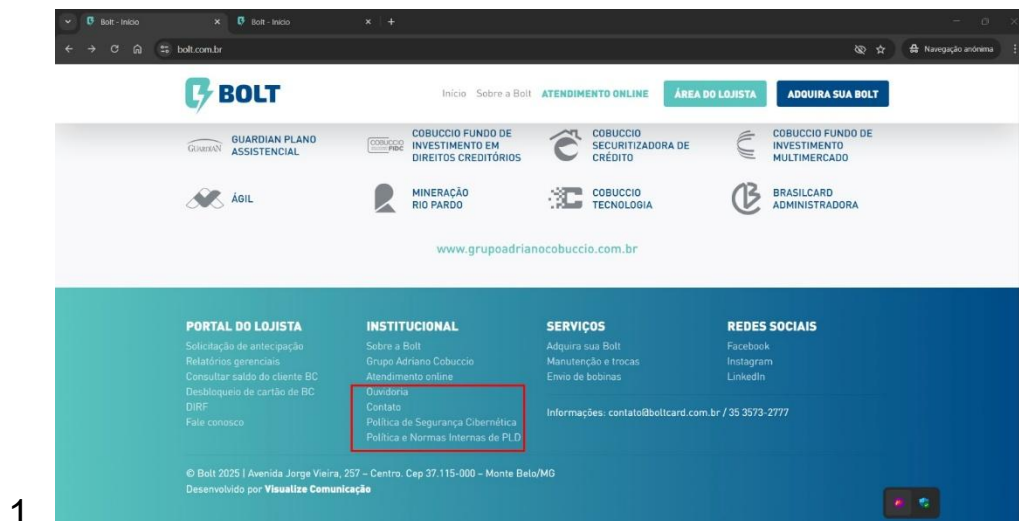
Bolt - Início
Bolt - Início
bolt.com.br
Navegação anônima

BOLT
Início Sobre a Bolt ATENDIMENTO ONLINE ÁREA DO LOJISTA ADQUIRA SUA BOLT

GUARDIAN GUARDIAN PLANO ASSISTENCIAL
COBUCCIO FIDC COBUCCIO FUNDO DE INVESTIMENTO EM DIREITOS CREDITÓRIOS
COBUCCIO SECURITIZADORA DE CRÉDITO
COBUCCIO FUNDO DE INVESTIMENTO MULTIMERCADO
ÁGIL
MINERAÇÃO RIO PARDO
COBUCCIO TECNOLOGIA
BRASILCARD ADMINISTRADORA

www.grupoadrianocobuccio.com.br

PORTAL DO LOJISTA
Solicitação de antecipação
Relatórios gerenciais
Consultar saldo do cliente BC
Desbloqueio de cartão de BC
DIRF
Fale conosco

INSTITUCIONAL
Sobre a Bolt
Grupo Adriano Cobuccio
Atendimento online
Ouvidoria
Contato
Política de Segurança Cibernética
Política e Normas Internas de PLD

SERVIÇOS
Adquira sua Bolt
Manutenção e trocas
Envio de bobinas

Informações: contato@boltcard.com.br / 35 3573-2777

REDES SOCIAIS
Facebook
Instagram
LinkedIn

© Bolt 2025 | Avenida Jorge Vieira, 257 – Centro. Cep 37.115-000 – Monte Belo/MG
Desenvolvido por Visualize Comunicação

1